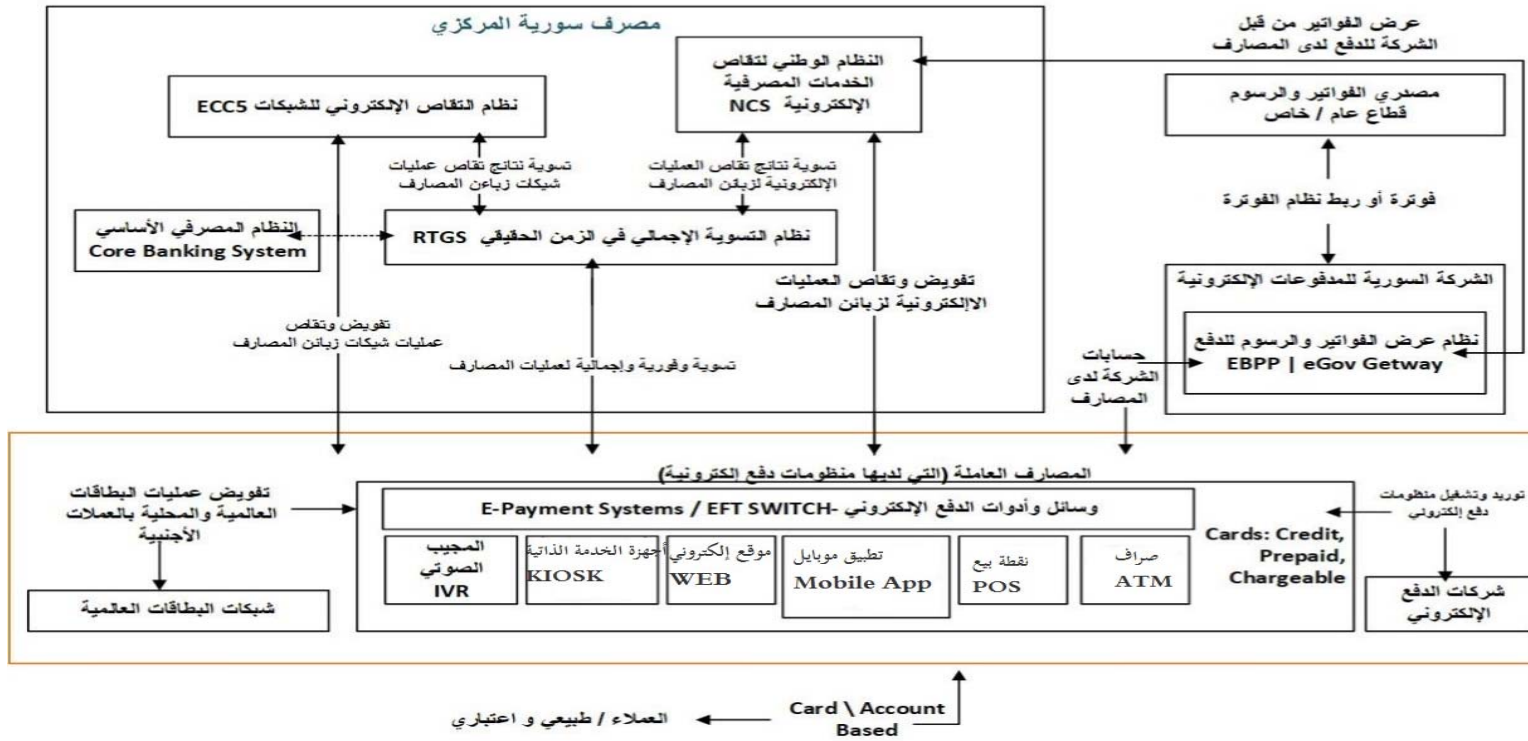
مصرف سورية المركزي

عرض الفواتير من قبل الشركة للدفع لدى المصارف

النظام الوطني لتقاص الخدمات المصرفية الإلكترونية NCS

نظام التقاص الإلكتروني للشيكات ECC5

مصدري الفواتير والرسوم قطاع عام / خاص

تسوية نتائج تقاص عمليات شيكات زبائن المصارف

تسوية نتائج تقاص العمليات الإلكترونية لزبائن المصارف

فوترة أو ربط نظام الفوترة

النظام المصرفي الأساسي Core Banking System

نظام التسوية الإجمالي في الزمن الحقيقي RTGS

تفويض وتقاص العمليات الالإلكترونية لزبائن المصارف

الشركة السورية للمدفوعات الإلكترونية

تفويض وتقاص عمليات شيكات زبائن المصارف

نظام عرض الفواتير والرسوم للدفع EBPP | eGov Getway

حسابات الشركة لدى المصارف

تسوية وفورية وإجمالية لعمليات المصارف

المصارف العاملة (التي لديها منظومات دفع إلكترونية)

تفويض عمليات البطاقات العالمية والمحلية بالعملات الأجنبية

E-Payment Systems / EFT SWITCH- وسائل وأدوات الدفع الإلكتروني

توريد وتشغيل منظومات دفع إلكتروني

Cards: Credit, Prepaid, Chargeable

المجيب الصوتي IVR

أجهزة الخدمة الذاتية KIOSK

موقع إلكتروني WEB

تطبيق موبايل Mobile App

نقطة بيع POS

صراف ATM

شبكات البطاقات العالمية

شركات الدفع الإلكتروني

Card \ Account Based

العملاء / طبيعي و اعتباري